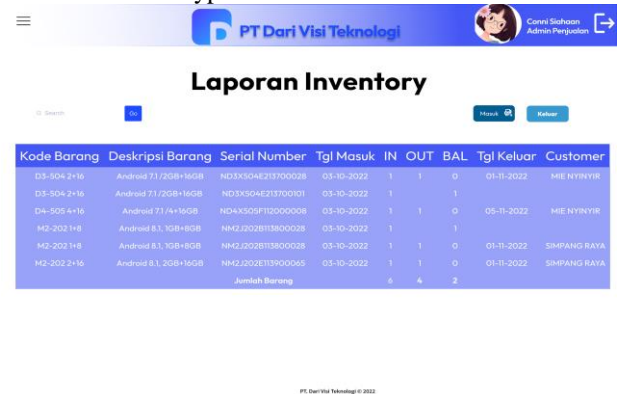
PT Dari Visi Teknologi

Conni Siahaan
Admin Penjualan

Laporan Inventory

Search

Go

Masuk

Keluar

| Kode Barang | Deskripsi Barang | Serial Number | Tgl Masuk | IN | OUT | BAL | Tgl Keluar | Customer |
|---|---|---|---|---|---|---|---|---|
| D3-504 2+16 | Android 7.1 /2GB+16GB | ND3XS04E213700028 | 03-10-2022 | 1 | 1 | 0 | 01-11-2022 | MIE NYINYIR |
| D3-504 2+16 | Android 7.1 /2GB+16GB | ND3XS04E213700101 | 03-10-2022 | 1 |  | 1 |  |  |
| D4-505 4+16 | Android 7.1 /4+16GB | ND4XS05F112000008 | 03-10-2022 | 1 | 1 | 0 | 05-11-2022 | MIE NYINYIR |
| M2-202 1+8 | Android 8.1, 1GB+8GB | NM2J202B113800028 | 03-10-2022 | 1 |  | 1 |  |  |
| M2-202 1+8 | Android 8.1, 1GB+8GB | NM2J202B113800028 | 03-10-2022 | 1 | 1 | 0 | 01-11-2022 | SIMPANG RAYA |
| M2-202 2+16 | Android 8.1, 2GB+16GB | NM2J202E113900065 | 03-10-2022 | 1 | 1 | 0 | 01-11-2022 | SIMPANG RAYA |
|  |  | Jumlah Barang |  | 6 | 4 | 2 |  |  |

PT. Dari Visi Teknologi © 2022